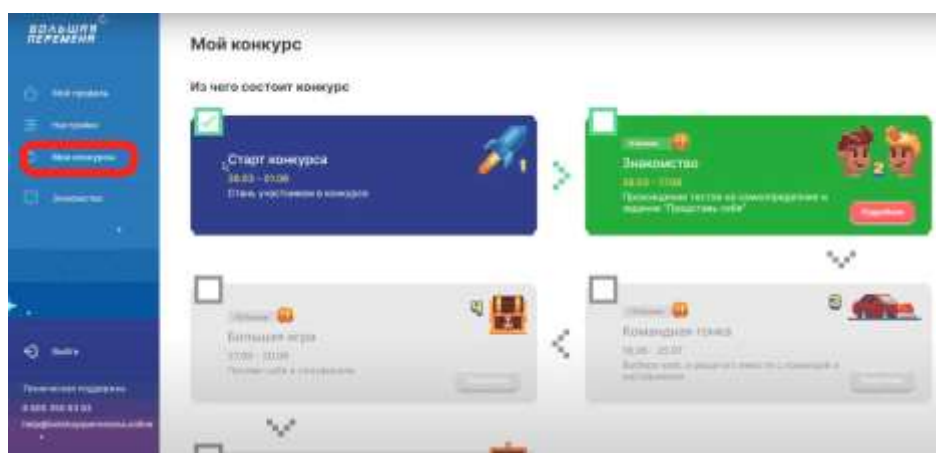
БОЛЬШАЯ ПЕРЕМЕНА

Мой профиль
Настройки
Мои конкурсы
Знакомство

Выйти

Техническая поддержка
8 800 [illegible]
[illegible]

Мой конкурс

Из чего состоит конкурс

Старт конкурса
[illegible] – 01.06
Стань участником конкурса
1

Знакомство
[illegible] – 17.06
Прохождение тестов на самоопределение и задание "Представь себя"
2
Подробнее

Большая игра
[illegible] – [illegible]
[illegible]
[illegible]

Командная точка
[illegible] – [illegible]
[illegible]
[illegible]